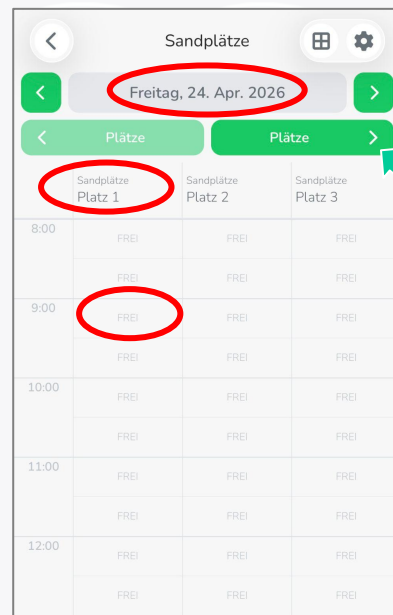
Sandplätze

Freitag, 24. Apr. 2026

Plätze | Plätze

| | Sandplätze Platz 1 | Sandplätze Platz 2 | Sandplätze Platz 3 |
|---|---|---|---|
| 8:00 | FREI | FREI | FREI |
| | FREI | FREI | FREI |
| 9:00 | FREI | FREI | FREI |
| | FREI | FREI | FREI |
| 10:00 | FREI | FREI | FREI |
| | FREI | FREI | FREI |
| 11:00 | FREI | FREI | FREI |
| | FREI | FREI | FREI |
| 12:00 | FREI | FREI | FREI |
| | FREI | FREI | FREI |